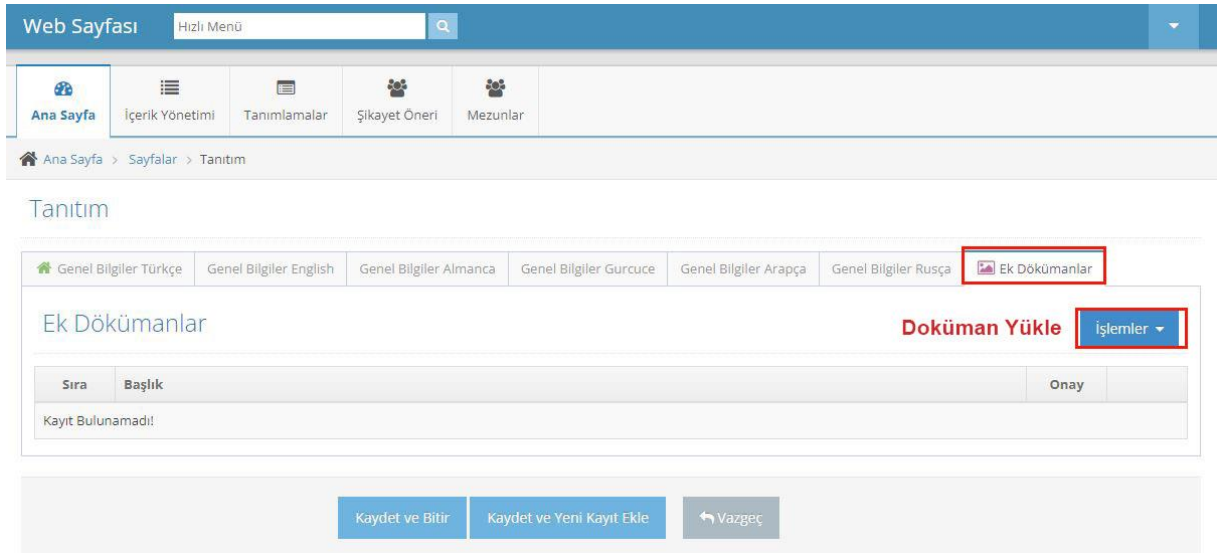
Web Sayfası Hızlı Menü

Ana Sayfa | İçerik Yönetimi | Tanımlamalar | Şikayet Öneri | Mezunlar

Ana Sayfa > Sayfalar > Tanıtım

Tanıtım

Genel Bilgiler Türkçe | Genel Bilgiler English | Genel Bilgiler Almanca | Genel Bilgiler Gurcuce | Genel Bilgiler Arapça | Genel Bilgiler Rusça | Ek Dökümanlar

Ek Dökümanlar

Doküman Yükle

İşlemler

| Sıra | Başlık | Onay | |
|---|---|---|---|
| Kayıt Bulunamadı! | | | |

Kaydet ve Bitir | Kaydet ve Yeni Kayıt Ekle | Vazgeç